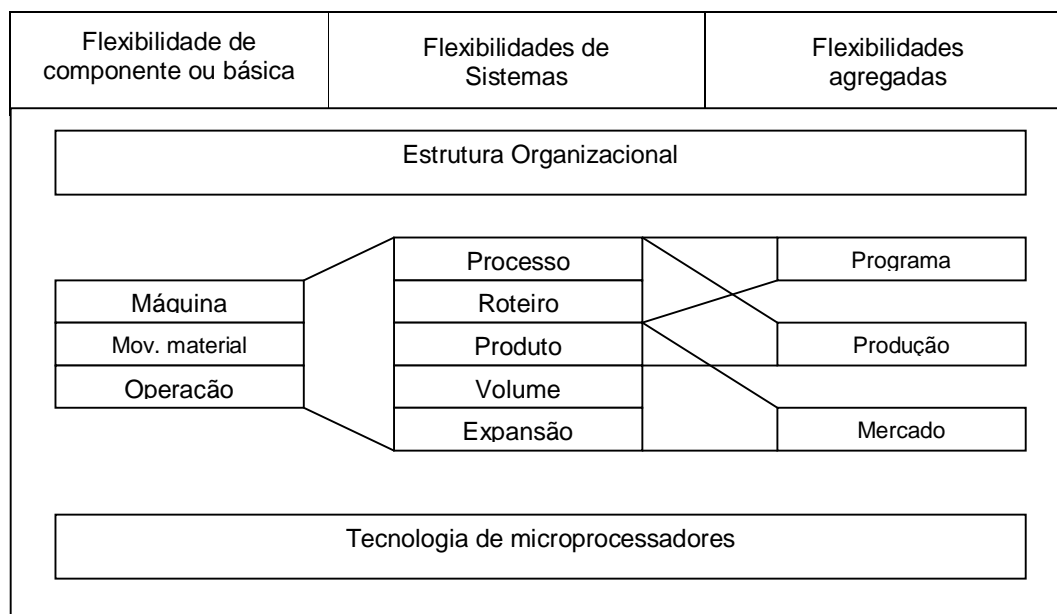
| Flexibilidade de componente ou básica | Flexibilidades de Sistemas | Flexibilidades agregadas |
|---|---|---|

Estrutura Organizacional

Máquina
Mov. material
Operacão

Processo
Roteiro
Produto
Volume
Expansão

Programa
Producão
Mercado

Tecnologia de microprocessadores